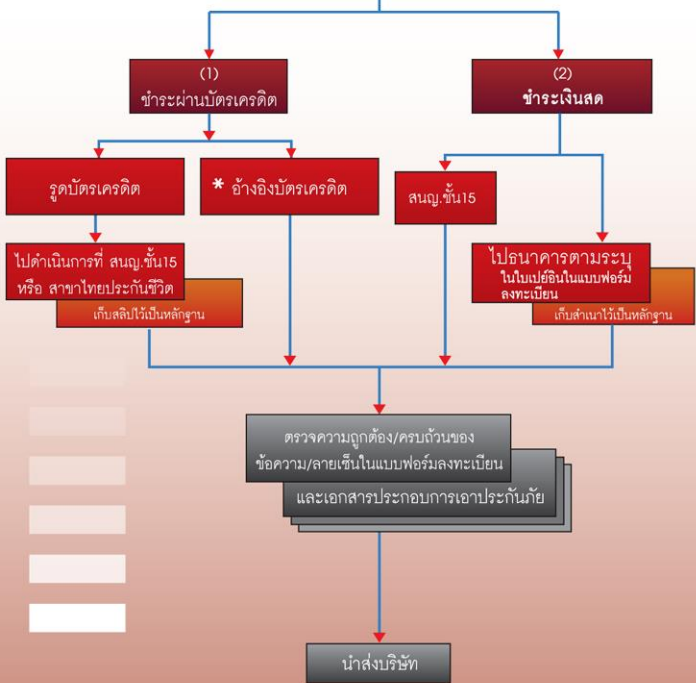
(1)
ชำระผ่านบัตรเครดิต

(2)
ชำระเงินสด

รูดบัตรเครดิต

* อ้างอิงบัตรเครดิต

สนญ.ชั้น15

ไปธนาคารตามระบุ ในใบเปย์อินในแบบฟอร์มลงทะเบียน

ไปดำเนินการที่ สนญ.ชั้น15 หรือ สาขาไทยประกันชีวิต

เก็บสลิปไว้เป็นหลักฐาน

เก็บสำเนาไว้เป็นหลักฐาน

ตรวจความถูกต้อง/ครบถ้วนของ ข้อความ/ลายเซ็นในแบบฟอร์มลงทะเบียน และเอกสารประกอบการเอาประกันภัย

นำส่งบริษัท